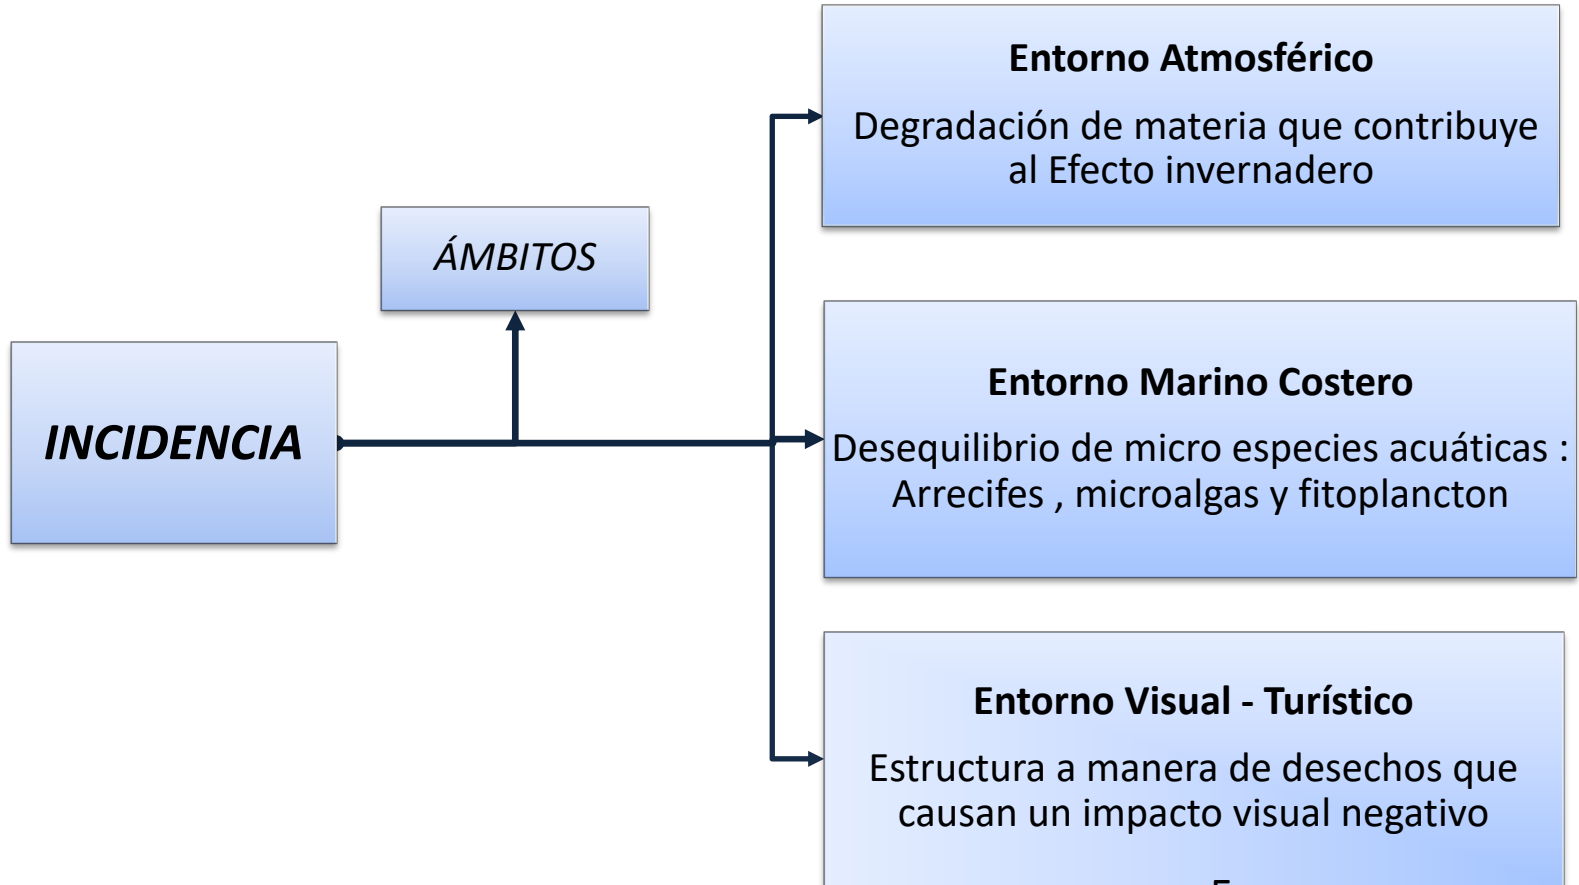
ÁMBITOS

INCIDENCIA

Entorno Atmosférico

Degradación de materia que contribuye al Efecto invernadero

Entorno Marino Costero

Desequilibrio de micro especies acuáticas : Arrecifes , microalgas y fitoplancton

Entorno Visual - Turístico

Estructura a manera de desechos que causan un impacto visual negativo

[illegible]